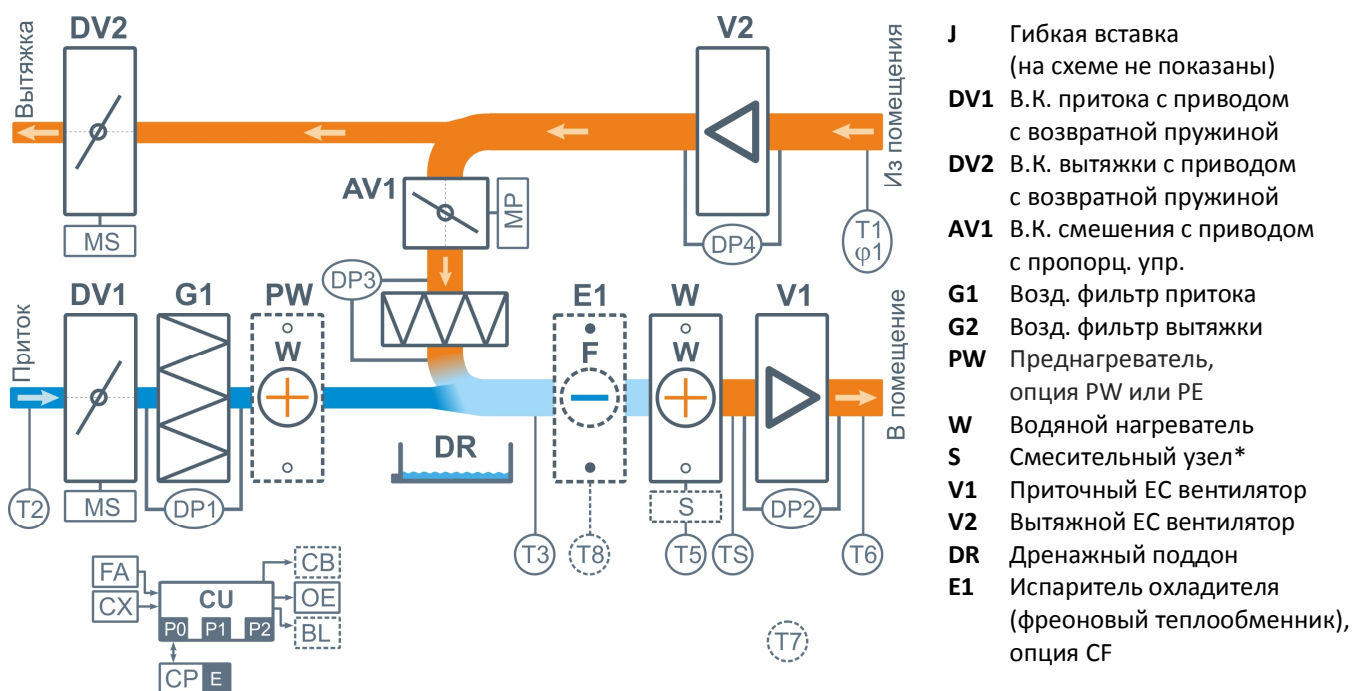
Вытяжка
DV2
MS
V2
Из помещения
AV1
MP
DP4
T1
φ1
Приток
DV1
G1
PW
W
DP3
E1
F
W
V1
В помещение
DR
T2
MS
DP1
S
DP2
T3
T8
T5
TS
T6
FA
CX
CU
P0
P1
P2
CB
OE
BL
CP
E
T7

J Гибкая вставка (на схеме не показаны)
DV1 В.К. притока с приводом с возвратной пружиной
DV2 В.К. вытяжки с приводом с возвратной пружиной
AV1 В.К. смешения с приводом с пропорц. упр.
G1 Возд. фильтр притока
G2 Возд. фильтр вытяжки
PW Преднагреватель, опция PW или PE
W Водяной нагреватель
S Смесительный узел*
V1 Приточный ЕС вентилятор
V2 Вытяжной ЕС вентилятор
DR Дренажный поддон
E1 Испаритель охладителя (фреоновый теплообменник), опция CF